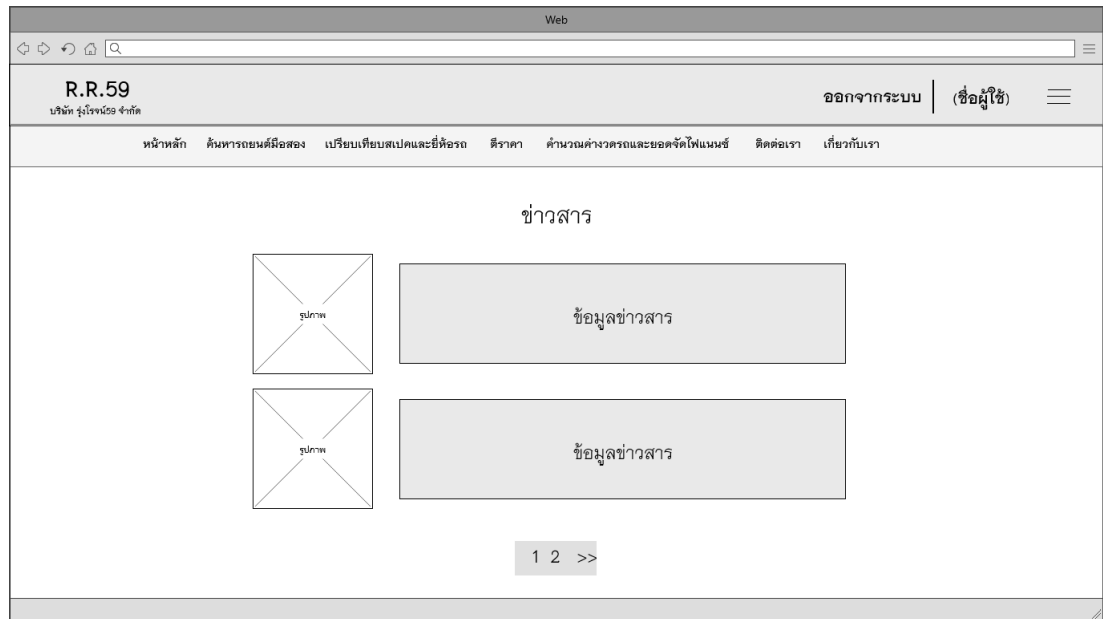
Web

R.R.59
บริษัท รุ่งโรจน์59 จำกัด

ออกจากระบบ | (ชื่อผู้ใช้)

หน้าหลัก ค้นหารถยนต์มือสอง เปรียบเทียบสเปคและยี่ห้อรถ ตีราคา คำนวณค่างวดรถและยอดจัดไฟแนนซ์ ติดต่อเรา เกี่ยวกับเรา

ข่าวสาร

รูปภาพ

ข้อมูลข่าวสาร

รูปภาพ

ข้อมูลข่าวสาร

1 2 >>